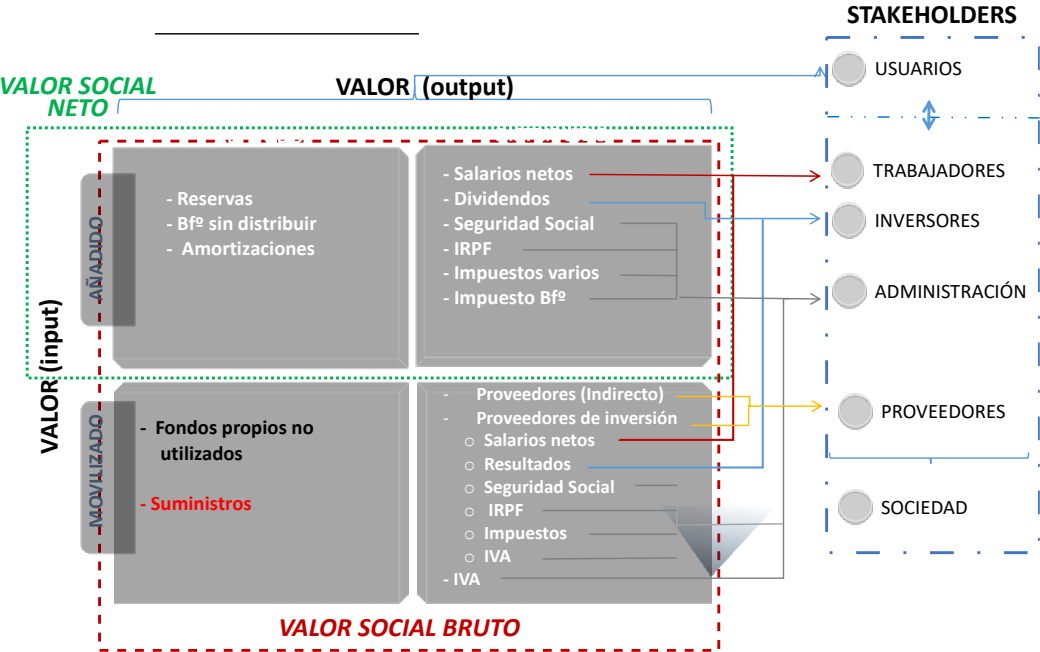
STAKEHOLDERS

VALOR SOCIAL NETO

VALOR (output)

USUARIOS

TRABAJADORES

INVERSORES

ADMINISTRACIÓN

PROVEEDORES

SOCIEDAD

VALOR (input)

AÑADIDO

- Reservas
- Bfº sin distribuir
- Amortizaciones

- Salarios netos
- Dividendos
- Seguridad Social
- IRPF
- Impuestos varios
- Impuesto Bfº

MOVILIZADO

- Fondos propios no utilizados

- Suministros

- Proveedores (Indirecto)
- Proveedores de inversión
○ Salarios netos
○ Resultados
○ Seguridad Social
○ IRPF
○ Impuestos
○ IVA
- IVA

VALOR SOCIAL BRUTO